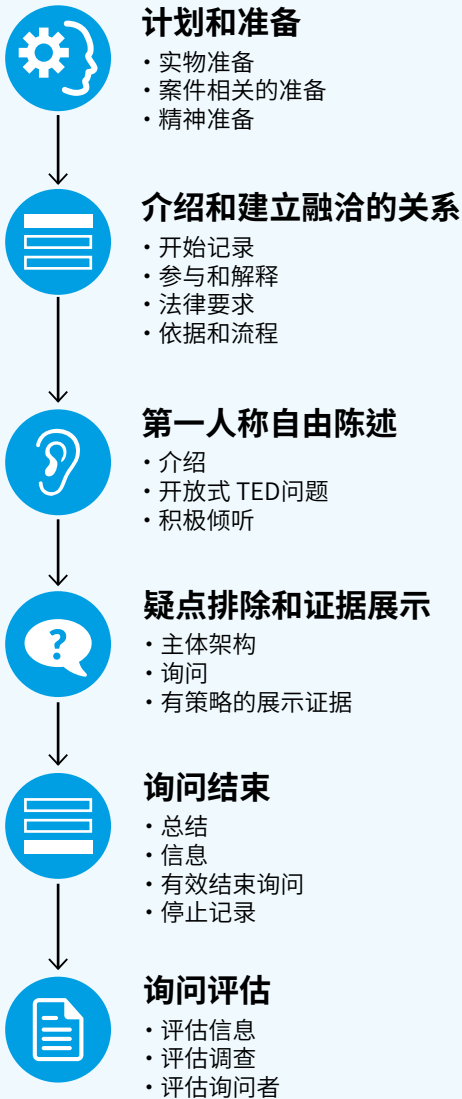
计划和准备
• 实物准备
• 案件相关的准备
• 精神准备

介绍和建立融洽的关系
• 开始记录
• 参与和解释
• 法律要求
• 依据和流程

第一人称自由陈述
• 介绍
• 开放式 TED问题
• 积极倾听

疑点排除和证据展示
• 主体架构
• 询问
• 有策略的展示证据

询问结束
• 总结
• 信息
• 有效结束询问
• 停止记录

询问评估
• 评估信息
• 评估调查
• 评估询问者